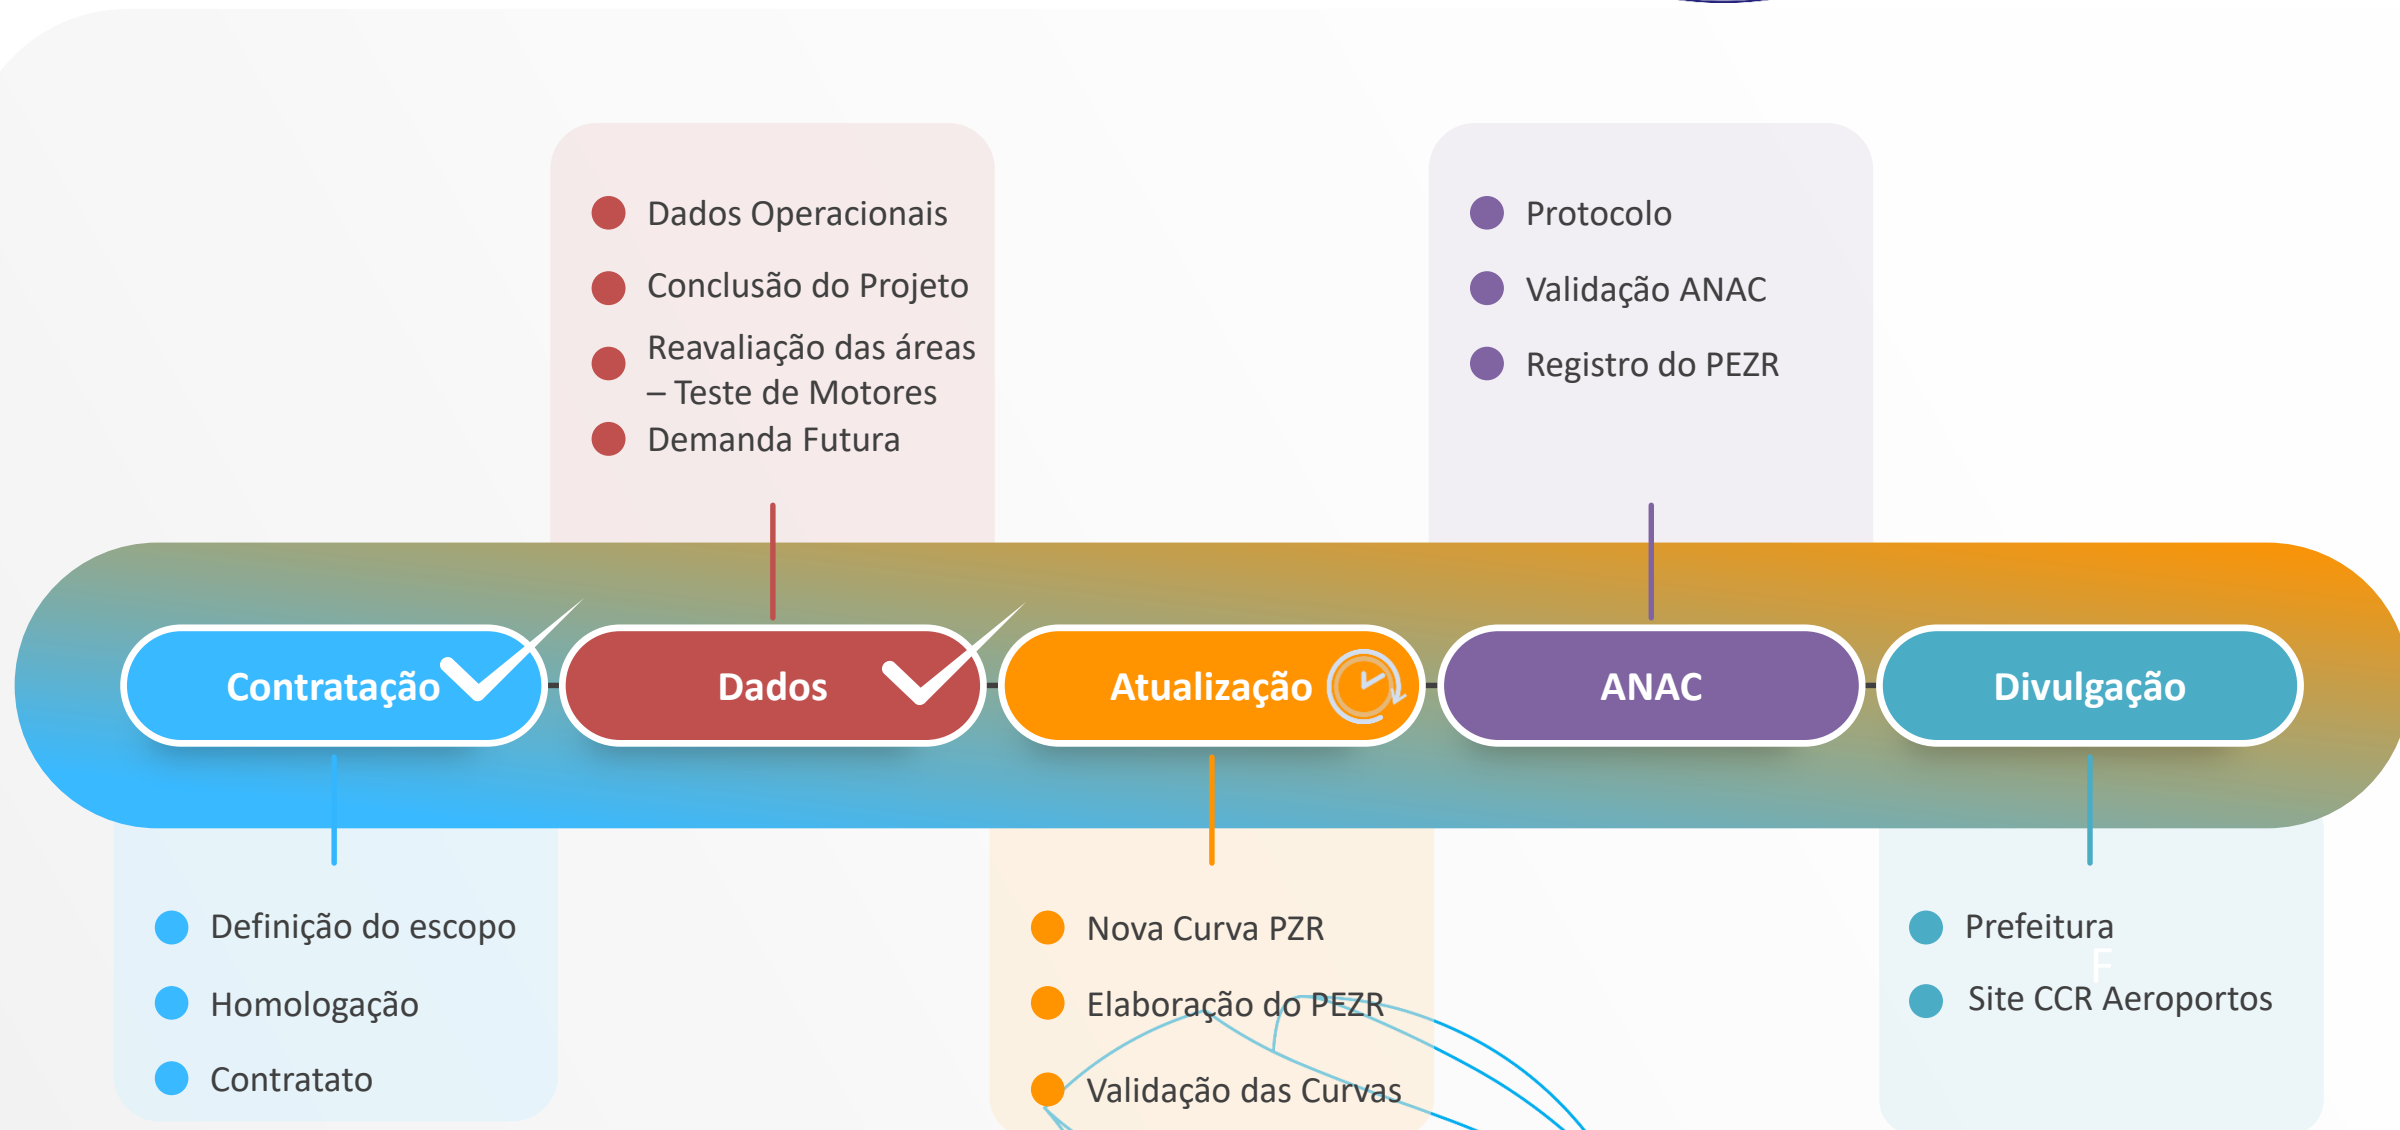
Dados Operacionais
Conclusão do Projeto
Reavaliação das áreas – Teste de Motores
Demanda Futura

Protocolo
Validação ANAC
Registro do PEZR

Contratação

Dados

Atualização

ANAC

Divulgação

Definição do escopo
Homologação
Contratato

Nova Curva PZR
Elaboração do PEZR
Validação das Curvas

Prefeitura
Site CCR Aeroportos